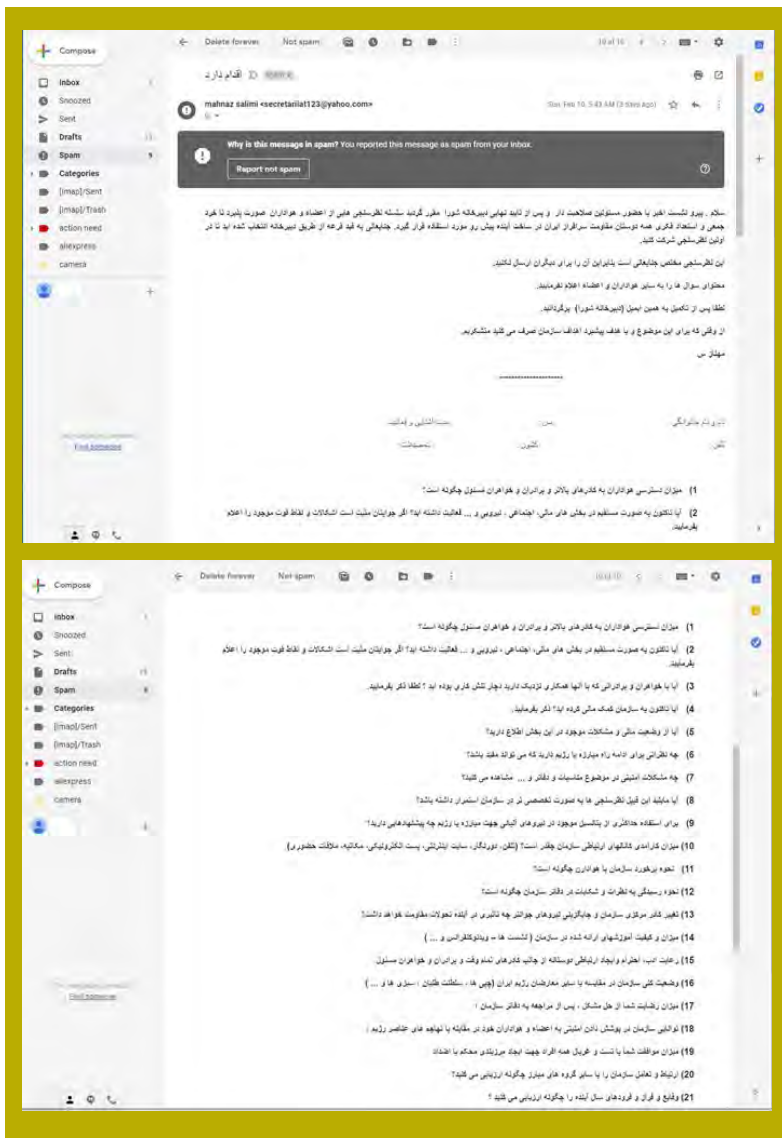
Compose
Inbox
Snoozed
Sent
Drafts
Spam
Categories
[Imap]/Sent
[Imap]/Trash
action need
aliexpress
camera

Delete forever
Not spam
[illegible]

اقدام دارد

mahnaz salimi <secretariat123@yahoo.com>
Sun Feb 10, 5:43 AM (3 days ago)

Why is this message in spam? You reported this message as spam from your inbox.
Report not spam

سلام ، پیرو نشست اخیر با حضور مسئولین صلاحیت دار و پس از تایید نهایی دبیرخانه شورا مقرر گردید سلسله نظرسنجی هایی از اعضاء و هواداران صورت پذیرد تا خرد جمعی و استعداد فکری همه دوستان مقاومت سرافراز ایران در ساخت آینده بیش رو مورد استفاده قرار گیرد. جلوه‌هایی به قید قرعه از طریق دبیرخانه انتخاب شده اند تا در اولین نظرسنجی شرکت کنند.

این نظرسنجی مختص جلوه‌هایی است پایان آن را برای دیگران ارسال نکنید.

محتوای سوال ها را به سایر هواداران و اعضاء اعلام نفرمایید.

لطفا پس از تکمیل به همین ایمیل (دبیرخانه شورا) برگردانید.

از وقتی که برای این موضوع و با هدف پیشبرد اهداف سازمان صرف می کنید متشکریم.

مهناز س

--------------------

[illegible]

Find someone

1) میزان دسترسی هواداران به کادرهای بالاتر و برادران و خواهران مسئول چگونه است؟

2) آیا تاکنون به صورت مستقیم در بخش های مالی، اجتماعی ، نیرویی و ... فعالیت داشته اید؟ اگر جوابتان مثبت است اشکالات و نقاط قوت موجود را اعلام بفرمایید.

3) آیا با خواهران و برادرانی که با آنها همکاری نزدیک دارید دچار تنش کاری بوده اید ؟ لطفا ذکر بفرمایید.

4) آیا تاکنون به سازمان کمک مالی کرده اید؟ ذکر بفرمایید.

5) آیا از وضعیت مالی و مشکلات موجود در این بخش اطلاع دارید؟

6) چه نظراتی برای ادامه راه مبارزه با رژیم دارید که می تواند مفید باشد؟

7) چه مشکلات امنیتی در موضوع مناسبات و دفاتر و ... مشاهده می کنید؟

8) آیا مایلید این قبیل نظرسنجی ها به صورت تخصصی تر در سازمان استمرار داشته باشد؟

9) برای استفاده حداکثری از پتانسیل موجود در نیروهای آلبانی جهت مبارزه با رژیم چه پیشنهادهایی دارید؟

10) میزان کارآمدی کانالهای ارتباطی سازمان چقدر است؟ (تلفن، تلویزیون، سایت اینترنتی، پست الکترونیکی، مکاتبه، ملاقات حضوری)

11) نحوه برخورد سازمان با هواداران چگونه است؟

12) نحوه رسیدگی به نظرات و شکایات در دفاتر سازمان چگونه است؟

13) تغییر دفتر مرکزی سازمان و جایگزینی نیروهای جوانتر چه تاثیری در آینده تحولات مقاومت خواهد داشت؟

14) میزان و کیفیت آموزشهای ارائه شده در سازمان ( نشست ها ، ویدئوکنفرانس و ... )

15) رعایت ادب، احترام و ایجاد ارتباطی دوستانه از جانب کادرهای تمام وقت و برادران و خواهران مسئول

16) وضعیت کلی سازمان در مقایسه با سایر معارضان رژیم ایران (چپی ها ، سلطنت طلبان ، ملی ها و ... )

17) میزان رضایت شما از حل مشکل ، پس از مراجعه به دفاتر سازمان ؛

18) توانایی سازمان در پوشش دادن امنیتی به اعضاء و هواداران خود در مقابله با تهاجم های عناصر رژیم ؛

19) میزان موافقت شما با تست و غربال همه افراد جهت ایجاد مرزبندی محکم با اعضاء

20) ارتباط و تعامل سازمان را با سایر گروه های مبارز چگونه ارزیابی می کنید؟

21) وقایع و فراز و فرودهای سال اینده را چگونه ارزیابی می کنید ؟